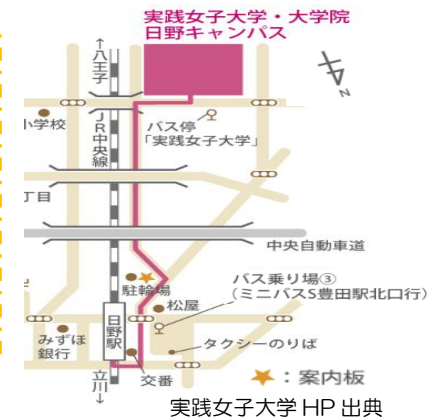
実践女子大学・大学院
日野キャンパス

↑八王子

JR中央線

小学校

バス停
「実践女子大学」

丁目

中央自動車道

駐輪場

松屋

バス乗り場③
(ミニバスS豊田駅北口行)

みずほ銀行

日野駅

タクシーのりば

交番

立川↓

N

★:案内板

実践女子大学HP出典